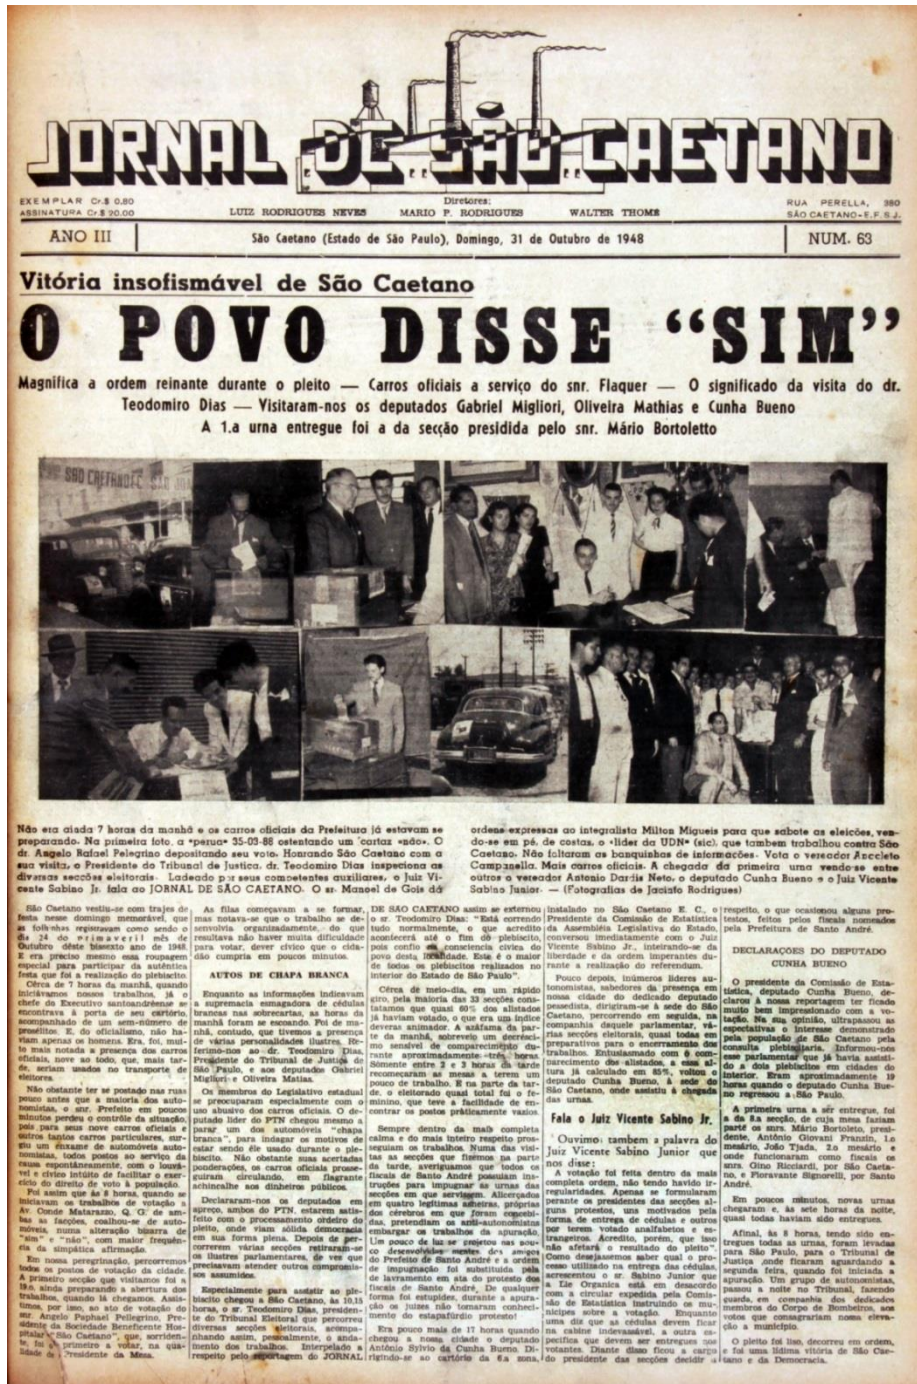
JORNAL DE SÃO CAETANO

EXEMPLAR Cr.$ 0,80
ASSINATURA Cr.$ 20,00

Diretores:
LUIZ RODRIGUES NEVES MARIO P. RODRIGUES WALTER THOMÉ

RUA PERELLA, 380
SÃO CAETANO - E.F.S.J.

ANO III | São Caetano (Estado de São Paulo), Domingo, 31 de Outubro de 1948 | NUM. 63

Vitória insofismável de São Caetano

O POVO DISSE "SIM"

Magnifica a ordem reinante durante o pleito — Carros oficiais a serviço do snr. Flaquer — O significado da visita do dr. Teodomiro Dias — Visitaram-nos os deputados Gabriel Migliori, Oliveira Mathias e Cunha Bueno
A 1.a urna entregue foi a da secção presidida pelo snr. Mário Bortoletto

SÃO CAETANO

Não era ainda 7 horas da manhã e os carros oficiais da Prefeitura já estavam se preparando. Na primeira foto, a «perua» 35-03-88 ostentando um cartaz «não». O dr. Angelo Rafael Pelegrino depositando seu voto. Honrando São Caetano com a sua visita, o Presidente do Tribunal de Justiça, dr. Teodomiro Dias inspeciona as diversas secções eleitorais. Ladeado por seus competentes auxiliares, o Juiz Vicente Sabino Jr. fala ao JORNAL DE SÃO CAETANO. O sr. Manoel de Gois dá ordens expressas ao integralista Milton Migueis para que sabote as eleições, vendo-se em pé, de costas, o «lider da UDN» (sic), que tambem trabalhou contra São Caetano. Não faltaram as banquinhas de informações. Vota o vereador Anacleto Campanella. Mais carros oficiais. A chegada da primeira urna vendo-se entre outros o vereador Antonio Dardis Neto, o deputado Cunha Bueno e o Juiz Vicente Sabino Junior. — (Fotografias de Jacinto Rodrigues)

São Caetano vestiu-se com trajes de festa nesse domingo memorável, que as folhinhas registravam como sendo o dia 24 do primaveril mês de Outubro dêste bissexto ano de 1948. E era preciso mesmo essa roupagem especial para participar da autêntica festa que foi a realização do plebiscito.

Cêrca de 7 horas da manhã, quando iniciávamos nossos trabalhos, já o chefe do Executivo santoandréense se encontrava à porta de seu cartório, acompanhado de um sem-número de prosélitos. E, do oficialismo, não haviam apenas os homens. Era, foi, muito mais notada a presença dos carros oficiais, nove ao todo, que, mais tarde, seriam usados no transporte de eleitores.

Não obstante ter se postado nas ruas pouco antes que a maioria dos autonomistas, o snr. Prefeito em poucos minutos perdeu o contrôle da situação, pois para seus nove carros oficiais outros tantos carros particulares, surgiu um enxame de automóveis autonomistas, todos postos ao serviço da causa espontâneamente, com o louvável e cívico intúito de facilitar o exercício do direito de voto à população.

Foi assim que às 8 horas, quando se iniciavam os trabalhos de votação à Av. Conde Matarazzo, Q. G. de ambas as facções, coalhou-se de automóveis, numa alteração bizarra de "sim" e "não", com maior frequência da simpática afirmação.

Em nossa peregrinação, percorremos todos os postos de votação da cidade. A primeira secção que visitamos foi a 1.a, ainda preparando a abertura dos trabalhos, quando lá chegamos. Assistimos, por isso, ao ato de votação do dr. Angelo Paphael Pellegrino, Presidente da Sociedade Beneficente Hospitalar "São Caetano", que, sorridente, foi o primeiro a votar, na qualidade de Presidente da Mesa.

As filas começavam a se formar, mas notava-se que o trabalho se desenvolvia organizadamente, do que resultava não haver muita dificuldade para votar, dever cívico que o cidadão cumpria em poucos minutos.

AUTOS DE CHAPA BRANCA

Enquanto as informações indicavam a supremacia esmagadora de cédulas brancas nas sobrecartas, as horas da manhã foram se escoando. Foi de manhã, contudo, que tivemos a presença de várias personalidades ilustres. Referimo-nos ao dr. Teodomiro Dias, Presidente do Tribunal de Justiça de São Paulo, e aos deputados Gabriel Migliori e Oliveira Matias.

Os membros do Legislativo estadual se preocuparam especialmente com o uso abusivo dos carros oficiais. O deputado lider do PTN chegou mesmo a parar um dos automoveis "chapa branca", para indagar os motivos de estar sendo êle usado durante o plebiscito. Não obstante suas acertadas ponderações, os carros oficiais prosseguiram circulando, em flagrante achincalhe aos dinheiros públicos.

Declararam-nos os deputados em apreço, ambos do PTN, estarem satisfeito com o processamento ordeiro do pleito, onde viam sólida democracia em sua forma plena. Depois de percorrerem várias secções retiraram-se os ilustres parlamentares, de vez que precisavam atender outros compromissos assumidos.

Especialmente para assistir ao plebiscito chegava a São Caetano, às 10,15 horas, o sr. Teodomiro Dias, presidente do Tribunal Eleitoral que percorreu diversas secções eleitorais, acompanhando assim, pessoalmente, o andamento dos trabalhos. Interpelado a respeito pelo reportagem do JORNAL DE SÃO CAETANO assim se externou o sr. Teodomiro Dias: "Está correndo tudo normalmente, o que acredito acontecerá até o fim do plebiscito, pois confio na consciencia cívica do povo desta localidade. Este é o maior de todos os plebiscitos realizados no interior do Estado de São Paulo".

Cêrca de meio-dia, em um rápido giro, pela maioria das 33 secções constatamos que quasi 60% dos alistados já haviam votado, o que era um indice deveras animador. A azáfama da parte da manhã, sobreveio um decrescimo sensivel no comparecimento durante aproximadamente três horas. Somente entre 2 e 3 horas da tarde recomeçaram as mesas a termo um pouco de trabalho. E na parte da tarde, o eleitorado quasi total foi o femino, que teve a facilidade de encontrar os postos práticamente vazios.

Sempre dentro da mais completa calma e do mais inteiro respeito prosseguiam os trabalhos. Numa das visitas às secções que fizemos na parte da tarde, averiguamos que todos os fiscais de Santo André possuiam instruções para impugnar as urnas das secções em que servissem. Alicerçados em quatro legitimas asneiras, próprias dos cérebros em que foram concebidas, pretendiam os anti-autonomistas embargar os trabalhos da apuração. Um pouco de luz se projetou na ação dos desenvolvidos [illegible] amigos do Prefeito de Santo André e a ordem de impugnação foi substituida pela de lavramento em ata do protesto dos fiscais de Santo André. De qualquer forma foi estupidez, durante a apuração os juizes não tomaram conhecimento do estapafúrdio protesto!

Era pouco mais de 17 horas quando chegou à nossa cidade o deputado Antônio Sylvio da Cunha Bueno. Dirigindo-se ao cartório da 6.a zona, instalado no São Caetano E. C., o Presidente da Comissão de Estatística da Assembléia Legislativa do Estado, conversou imediatamente com o Juiz Vicente Sabino Jr., inteirando-se da liberdade e da ordem imperantes durante a realização do referendum.

Pouco depois, inúmeros lideres autonomistas, sabedores da presença em nossa cidade do dedicado deputado pessedista, dirigiram-se à sede do São Caetano, percorrendo em seguida, na companhia daquele parlamentar, várias secções eleitorais, quasi todas em preparativos para o encerramento dos trabalhos. Entusiasmado com o comparecimento dos alistados, a essa altura já calculado em 85%, voltou o deputado Cunha Bueno, à sede do São Caetano, onde assistiu à chegada das urnas.

Fala o Juiz Vicente Sabino Jr.

Ouvimos tambem a palavra do Juiz Vicente Sabino Junior que nos disse:

A votação foi feita dentro da mais completa ordem, não tendo havido irregularidades. Apenas se formularam perante os presidentes das secções alguns protestos, uns motivados pela forma de entrega de cédulas e outros por terem votado analfabetos e estrangeiros. Acredito, porém, que isso não afetará o resultado do pleito". Como desejassemos saber qual o processo utilizado na entrega das cédulas, acrescentou o sr. Sabino Junior que a Lei Orgânica está em desacordo com a circular expedida pela Comissão de Estatística instruindo os municipes sobre a votação. Enquanto uma diz que as cédulas devem ficar na cabine indevassável, a outra especifica que devem ser entregues aos votantes. Diante disso ficou a cargo do presidente das secções decidir a respeito, o que ocasionou alguns protestos, feitos pelos fiscais nomeados pela Prefeitura de Santo André.

DECLARAÇÕES DO DEPUTADO CUNHA BUENO

O presidente da Comissão de Estatística, deputado Cunha Bueno, declarou à nossa reportagem ter ficado muito bem impressionado com a votação. Na sua opinião, ultrapassou as espectativas o interesse demonstrado pela população de São Caetano pela consulta plebiscitária. Informou-nos esse parlamentar que já havia assistido a dois plebiscitos em cidades do interior. Eram aproximadamente 19 horas quando o deputado Cunha Bueno regressou a São Paulo.

A primeira urna a ser entregue, foi a da 6.a secção, de cuja mesa faziam parte os srs. Mário Bortoleto, presidente, Antônio Giovani Franzin, 1.o mesário, João Tjada, 2.o mesário e onde funcionaram como fiscais os snrs. Gino Ricciardi, por São Caetano, e Fioravante Signorelli, por Santo André.

Em poucos minutos, novas urnas chegaram e, às sete horas da noite, quasi todas haviam sido entregues.

Afinal, às 8 horas, tendo sido entregues todas as urnas, foram levadas para São Paulo, para o Tribunal de Justiça onde ficaram aguardando a segunda feira, quando foi iniciada a apuração. Um grupo de autonomistas, passou a noite no Tribunal, fazendo guarda, em companhia dos dedicados membros do Corpo de Bombeiros, aos votos que consagrariam nossa elevação a municipio.

O pleito foi liso, decorreu em ordem, e foi uma lidima vitória de São Caetano e da Democracia.